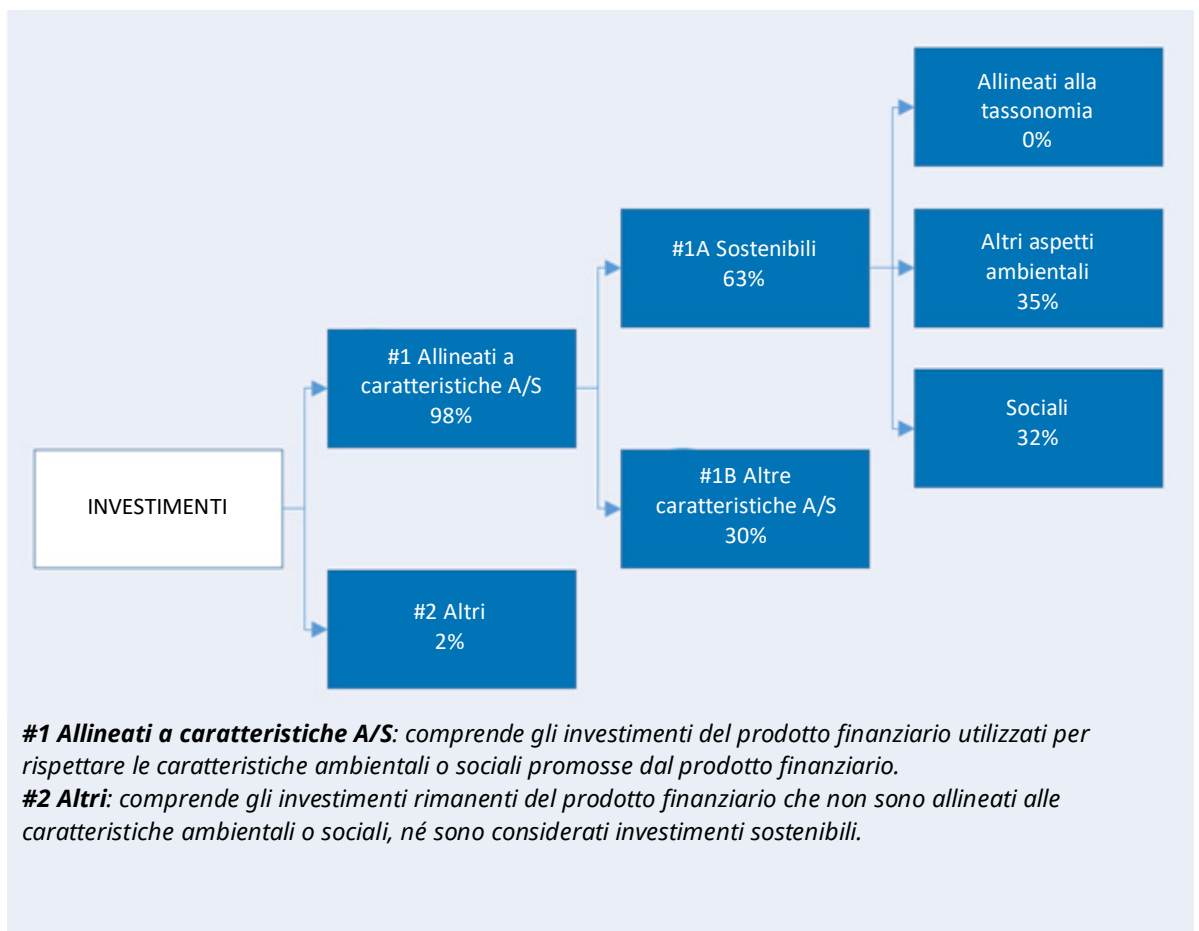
Allineati alla tassonomia
0%

#1A Sostenibili
63%

Altri aspetti ambientali
35%

#1 Allineati a caratteristiche A/S
98%

Sociali
32%

#1B Altre caratteristiche A/S
30%

INVESTIMENTI

#2 Altri
2%

***#1 Allineati a caratteristiche A/S****: comprende gli investimenti del prodotto finanziario utilizzati per rispettare le caratteristiche ambientali o sociali promosse dal prodotto finanziario.*
***#2 Altri****: comprende gli investimenti rimanenti del prodotto finanziario che non sono allineati alle caratteristiche ambientali o sociali, né sono considerati investimenti sostenibili.*